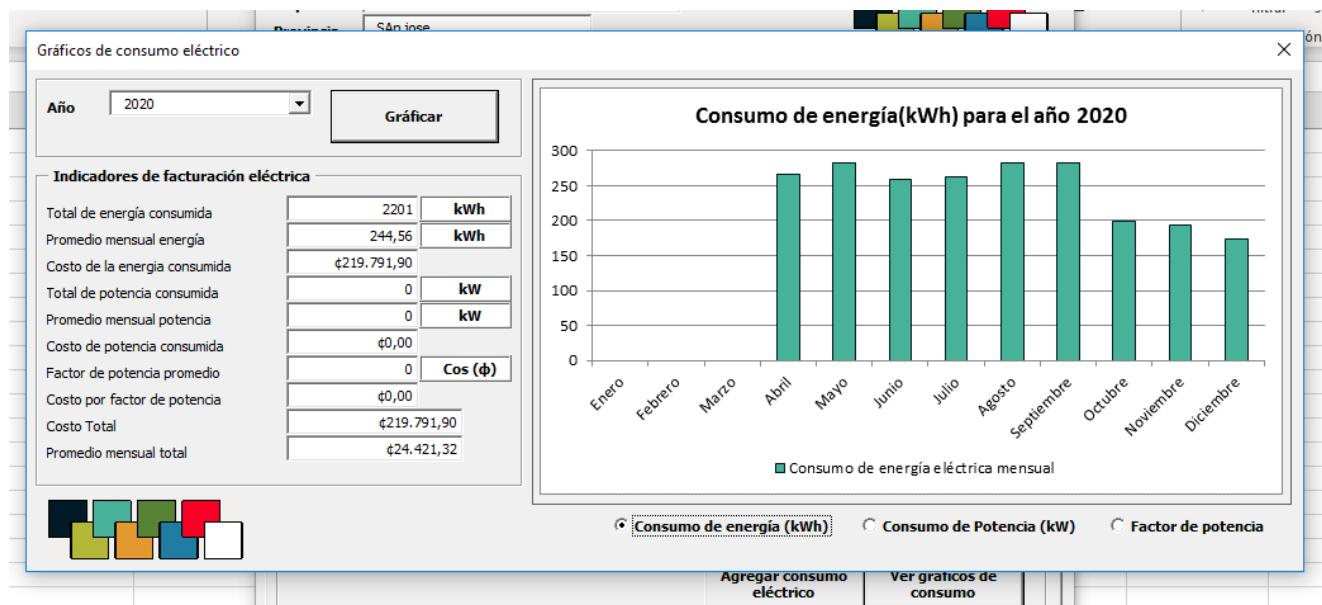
Provincia SAn jose

Gráficos de consumo eléctrico

Año 2020

Gráficar

Indicadores de facturación eléctrica

| | | |
|---|---|---|
| Total de energía consumida | 2201 | kWh |
| Promedio mensual energía | 244,56 | kWh |
| Costo de la energia consumida | ¢219.791,90 | |
| Total de potencia consumida | 0 | kW |
| Promedio mensual potencia | 0 | kW |
| Costo de potencia consumida | ¢0,00 | |
| Factor de potencia promedio | 0 | Cos (ϕ) |
| Costo por factor de potencia | ¢0,00 | |
| Costo Total | ¢219.791,90 | |
| Promedio mensual total | ¢24.421,32 | |

Consumo de energía(kWh) para el año 2020

300
250
200
150
100
50
0

Enero Febrero Marzo Abril Mayo Junio Julio Agosto Septiembre Octubre Noviembre Diciembre

Consumo de energía eléctrica mensual

Consumo de energía (kWh)
Consumo de Potencia (kW)
Factor de potencia

Agregar consumo eléctrico
Ver graficos de consumo